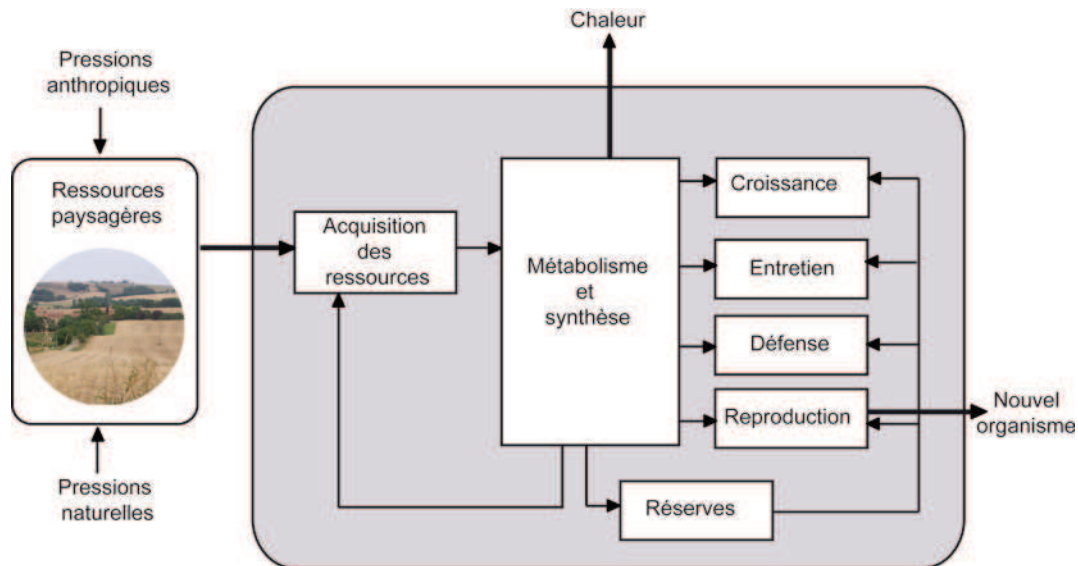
Pressions anthropiques

Ressources paysagères

Pressions naturelles

Chaleur

Acquisition des ressources

Métabolisme et synthèse

Croissance

Entretien

Défense

Reproduction

Nouvel organisme

Réserves